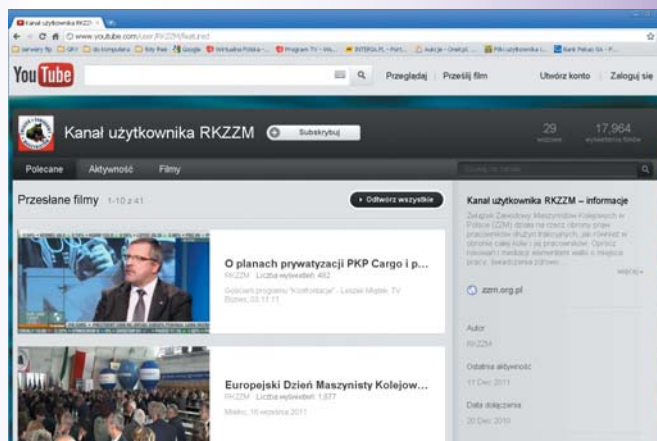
Kanał użytkownika RKZZ ×

www.youtube.com/user/RKZZM/featured

serwery ftp | GRY | do komputera | Strony free | Google | Wirtualna Polska - ... | Program TV - Wis... | INTERIA.PL - Port... | Aukcje - Onet.pl... | Pliki użytkownika I... | Bank Pekao SA - P...

YouTube

Przeglądaj | Prześlij film

Utwórz konto | Zaloguj się

Kanał użytkownika RKZZM

Subskrybuj

29 wejścia

17,964 wyświetlenia filmów

Polecane | Aktywność | Filmy

Szukaj na kanale

Przesłane filmy 1-10 z 41

Odtwórz wszystkie

O planach prywatyzacji PKP Cargo i p...

RKZZM · Liczba wyświetleń: 482

Gościem programu "Konfrontacje" - Leszek Miętek. TV Biznes, 03.11.11

Europejski Dzień Maszynisty Kolejow...

RKZZM · Liczba wyświetleń: 1,677

Mielec, 16 września 2011

Kanał użytkownika RKZZM – informacje

Związek Zawodowy Maszynistów Kolejowych w Polsce (ZZM) dbając na rzecz ochrony praw pracowników drużyn trakcyjnych, jak również w obronie całej kolei i jej pracowników. Oprócz nakowań i mediacji elementem walki o miejsca pracy, świadczenia zdrowe...

więcej »

zzm.org.pl

Autor

RKZZM

Ostatnia aktywność

11 Dec 2011

Data dołączenia

20 Dec 2010